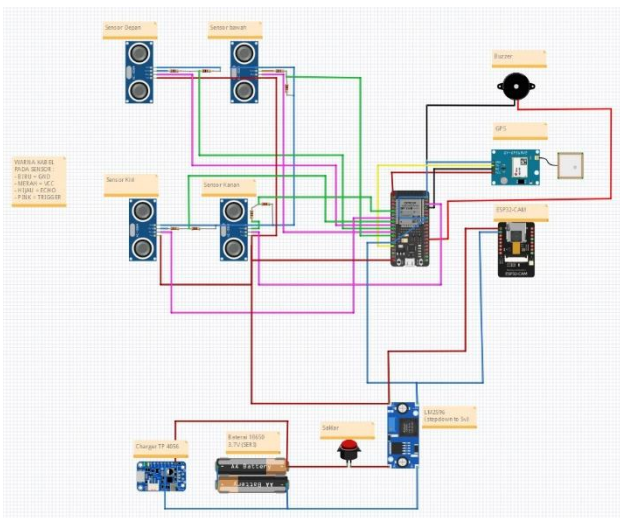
Sensor Depan

Sensor bawah

Buzzer

GPS

WARNA KABEL PADA SENSOR
- BIRU = GND
- MERAH = VCC
- HIJAU = ECHO
- PINK = TRIGGER

Sensor Kiri

Sensor Kanan

ESP32-CAM

LM2596 stepdown to 5v

Charger TP 4056

Baterai 18650 3.7V (SERI)

Saklar

AA Battery

AA Battery